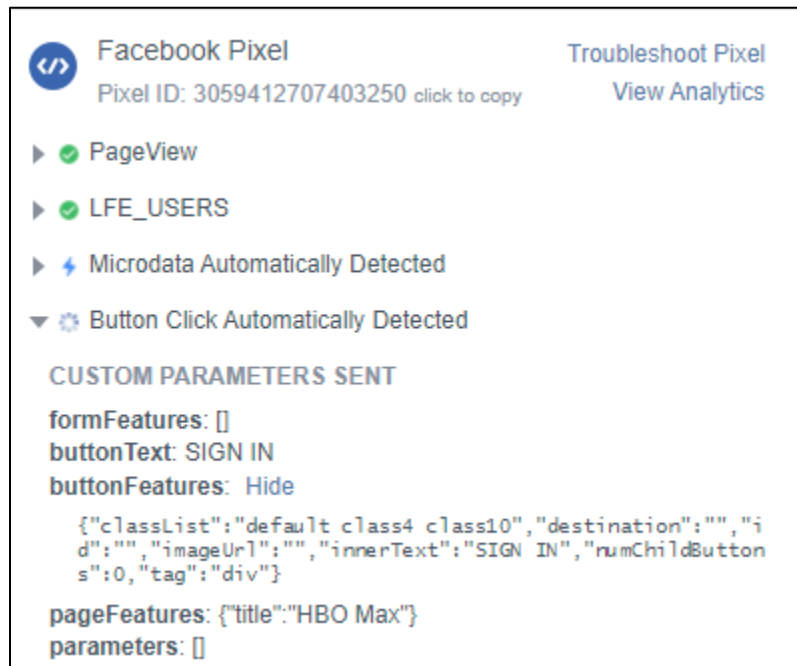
Facebook Pixel
Pixel ID: 3059412707403250 click to copy

Troubleshoot Pixel
View Analytics

PageView

LFE_USERS

Microdata Automatically Detected

Button Click Automatically Detected

CUSTOM PARAMETERS SENT

formFeatures: []
buttonText: SIGN IN
buttonFeatures: Hide

{"classList":"default class4 class10","destination":"","id":"","imageUrl":"","innerText":"SIGN IN","numChildButtons":0,"tag":"div"}

pageFeatures: {"title":"HBO Max"}
parameters: []